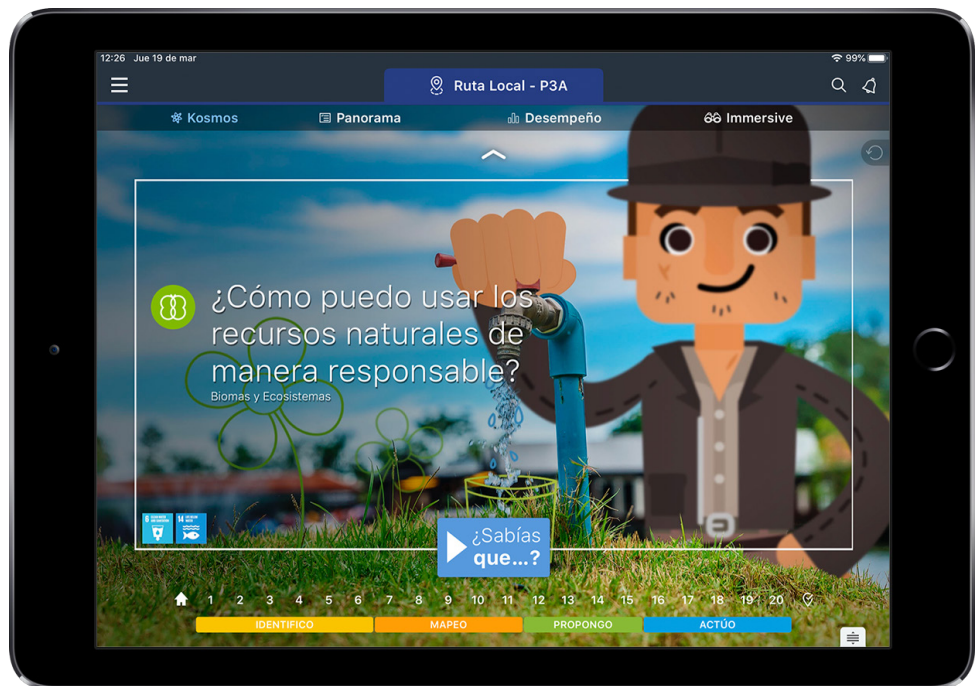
12:26 Jue 19 de mar
99%

Ruta Local - P3A

Kosmos
Panorama
Desempeño
Immersive

¿Cómo puedo usar los recursos naturales de manera responsable?
Biomas y Ecosistemas

6 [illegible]
14 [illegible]

¿Sabías que...?

1 2 3 4 5 6 7 8 9 10 11 12 13 14 15 16 17 18 19 20

IDENTIFICO
MAPEO
PROPONGO
ACTÚO